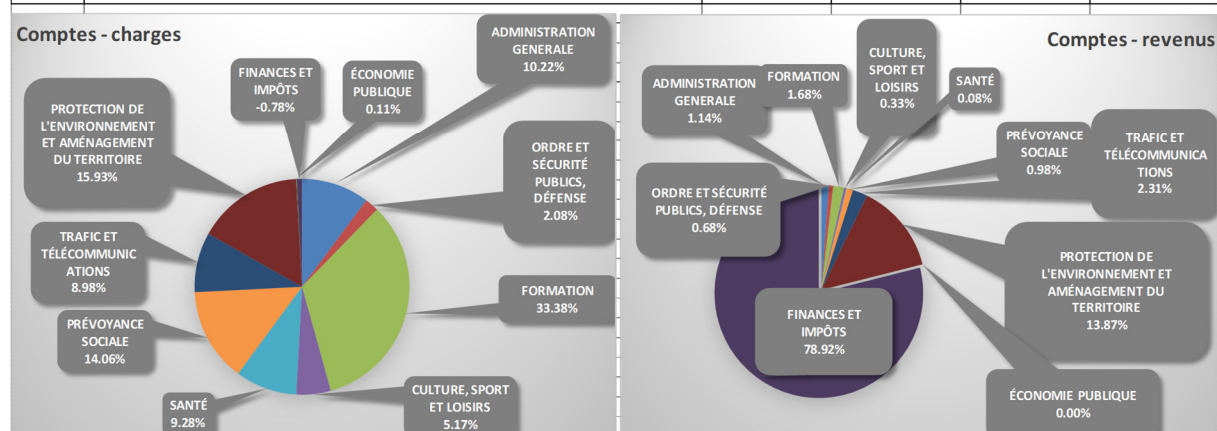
Comptes - charges

FINANCES ET IMPÔTS -0.78%

ÉCONOMIE PUBLIQUE 0.11%

ADMINISTRATION GENERALE 10.22%

PROTECTION DE L'ENVIRONNEMENT ET AMÉNAGEMENT DU TERRITOIRE 15.93%

ORDRE ET SÉCURITÉ PUBLICS, DÉFENSE 2.08%

TRAFIC ET TÉLÉCOMMUNICATIONS 8.98%

FORMATION 33.38%

PRÉVOYANCE SOCIALE 14.06%

SANTÉ 9.28%

CULTURE, SPORT ET LOISIRS 5.17%

Comptes - revenus

ADMINISTRATION GENERALE 1.14%

FORMATION 1.68%

CULTURE, SPORT ET LOISIRS 0.33%

SANTÉ 0.08%

PRÉVOYANCE SOCIALE 0.98%

TRAFIC ET TÉLÉCOMMUNICATIONS 2.31%

ORDRE ET SÉCURITÉ PUBLICS, DÉFENSE 0.68%

PROTECTION DE L'ENVIRONNEMENT ET AMÉNAGEMENT DU TERRITOIRE 13.87%

FINANCES ET IMPÔTS 78.92%

ÉCONOMIE PUBLIQUE 0.00%